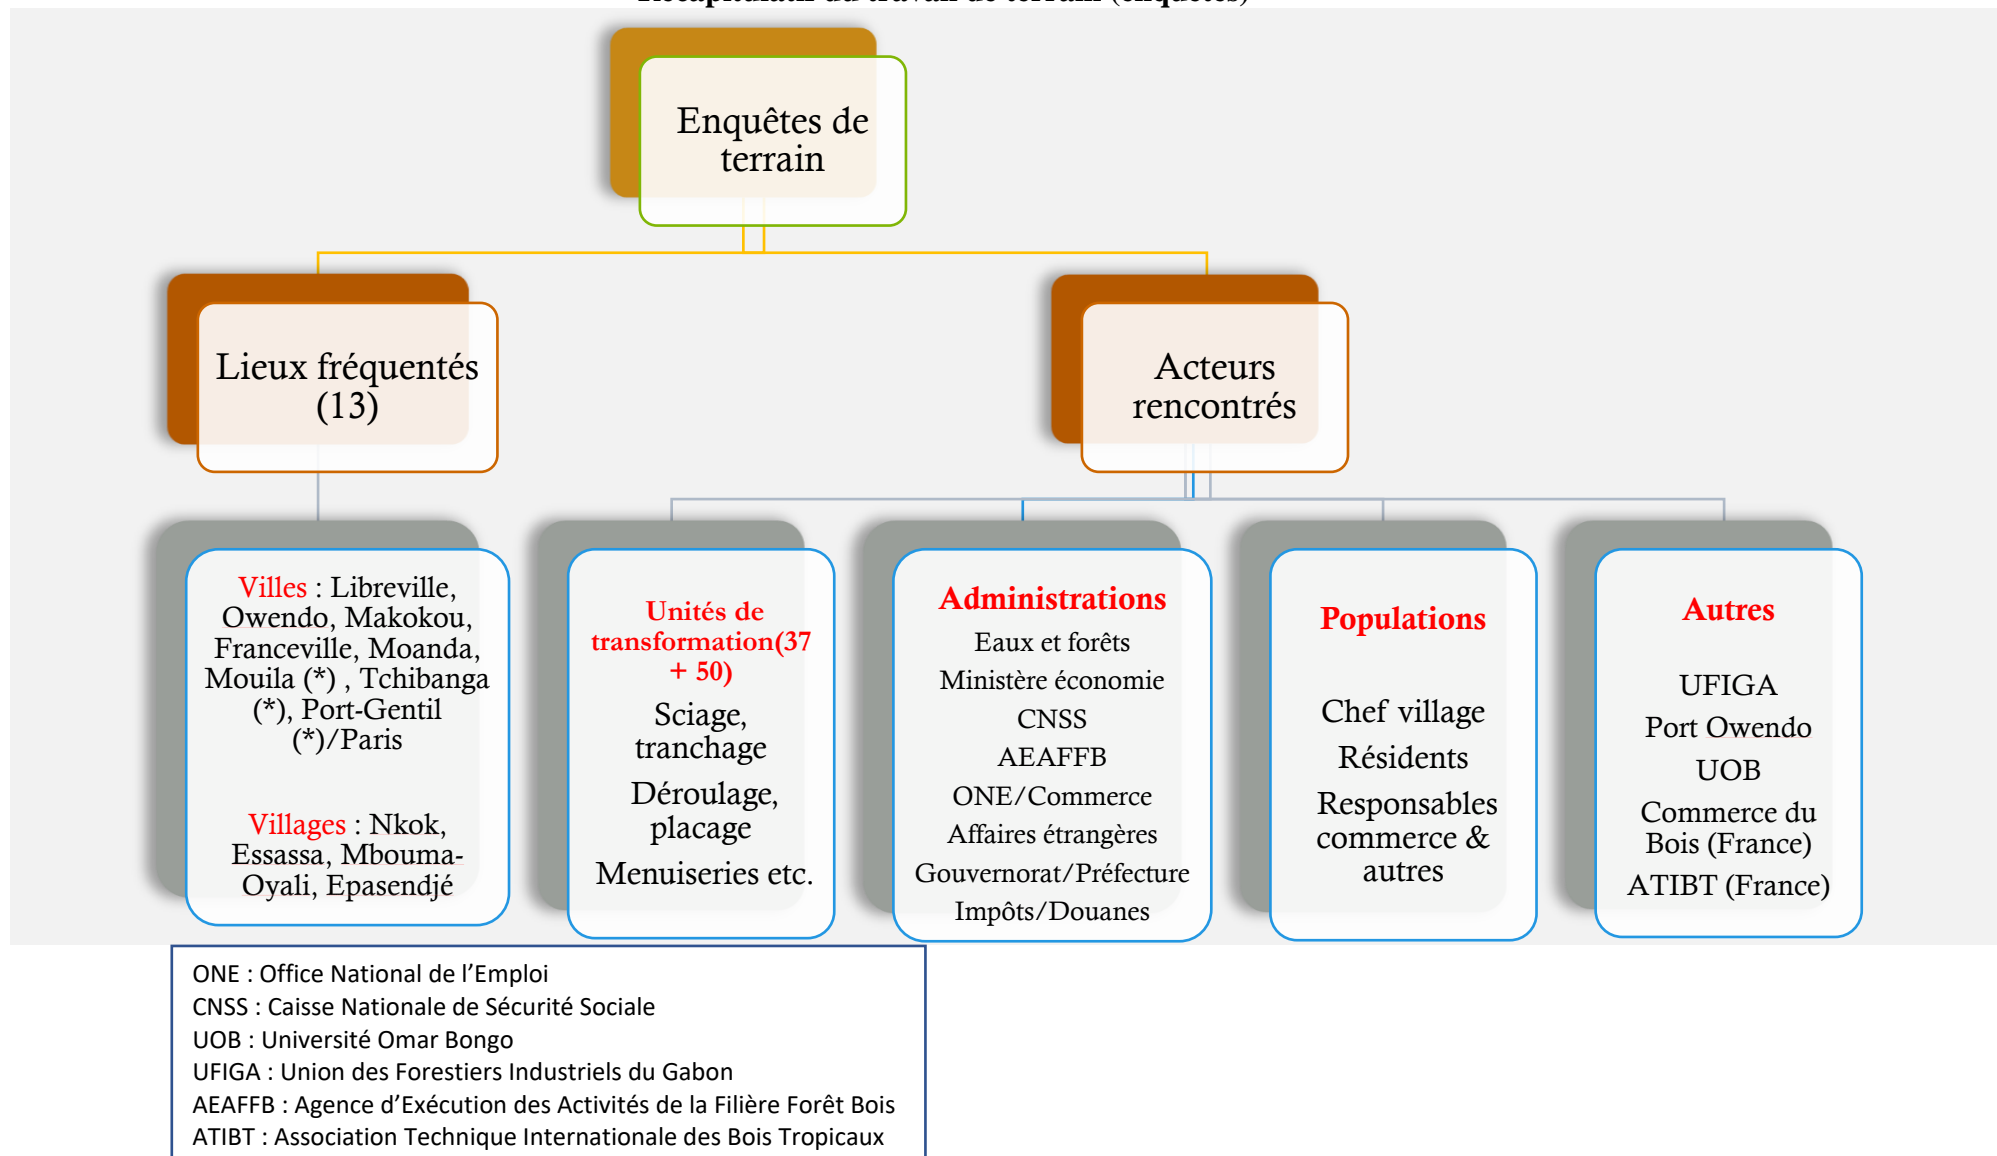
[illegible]

Enquêtes de terrain

Lieux fréquentés (13)

Acteurs rencontrés

Villes : Libreville, Owendo, Makokou, Franceville, Moanda, Mouila (*) , Tchibanga (*), Port-Gentil (*)/Paris

Villages : Nkok, Essassa, Mbouma-Oyali, Epasendjé

Unités de transformation(37 + 50)

Sciage, tranchage

Déroulage, placage

Menuiseries etc.

Administrations

Eaux et forêts

Ministère économie

CNSS

AEAFFB

ONE/Commerce

Affaires étrangères

Gouvernorat/Préfecture

Impôts/Douanes

Populations

Chef village

Résidents

Responsables commerce & autres

Autres

UFIGA

Port Owendo

UOB

Commerce du Bois (France)

ATIBT (France)

ONE : Office National de l'Emploi
CNSS : Caisse Nationale de Sécurité Sociale
UOB : Université Omar Bongo
UFIGA : Union des Forestiers Industriels du Gabon
AEAFFB : Agence d'Exécution des Activités de la Filière Forêt Bois
ATIBT : Association Technique Internationale des Bois Tropicaux